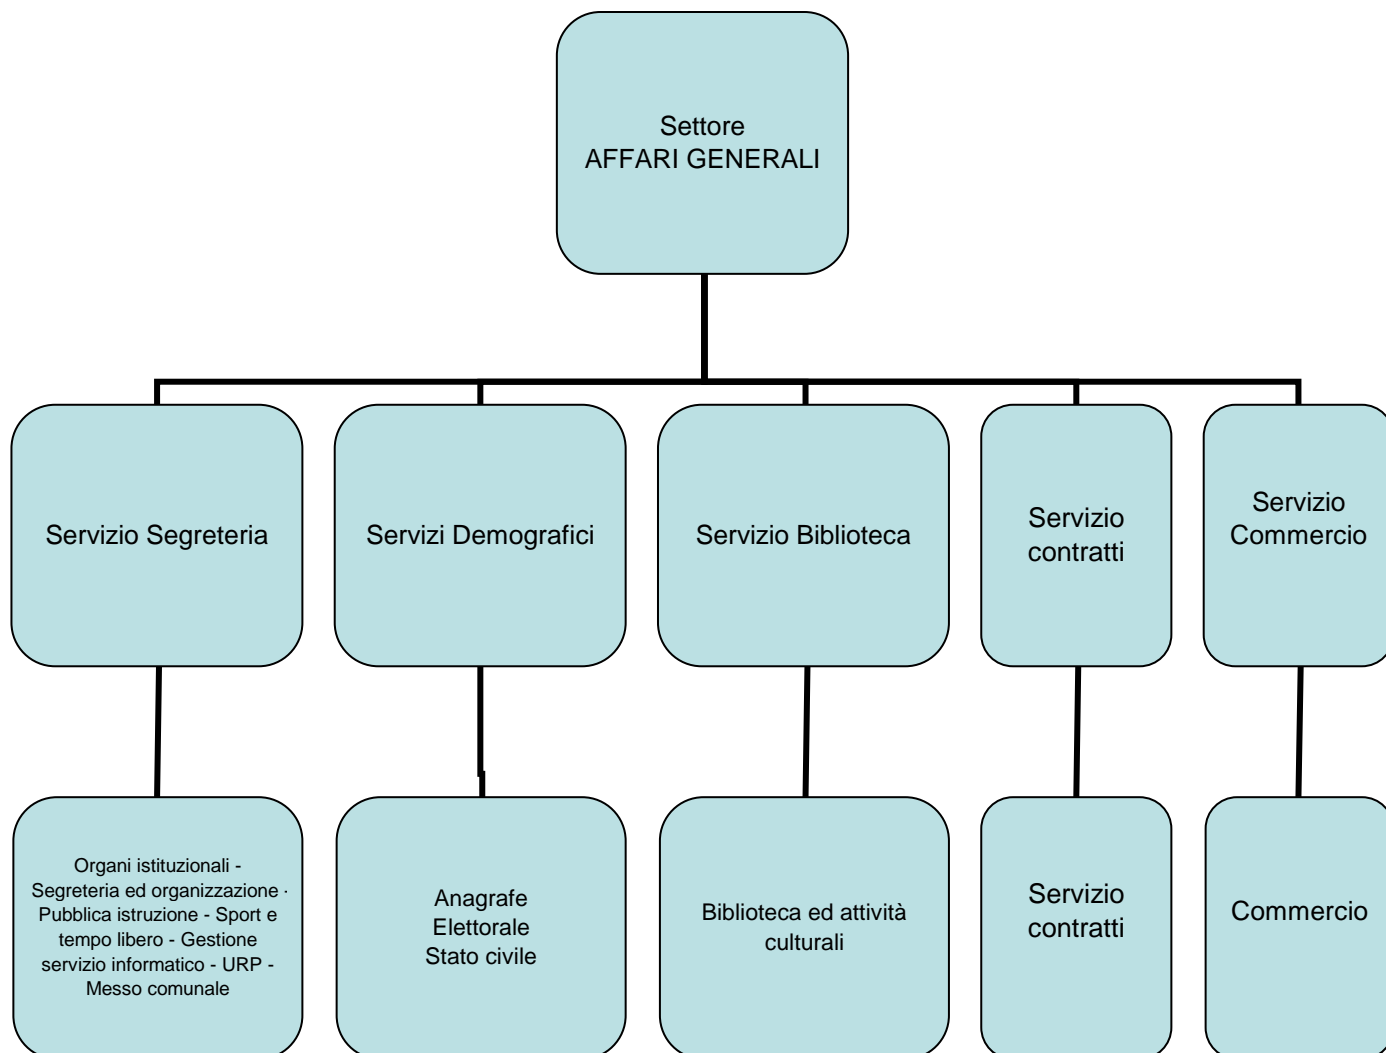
Settore
AFFARI GENERALI

Servizio Segreteria

Servizi Demografici

Servizio Biblioteca

Servizio contratti

Servizio Commercio

Organi istituzionali - Segreteria ed organizzazione - Pubblica istruzione - Sport e tempo libero - Gestione servizio informatico - URP - Messo comunale

Anagrafe
Elettorale
Stato civile

Biblioteca ed attività culturali

Servizio contratti

Commercio